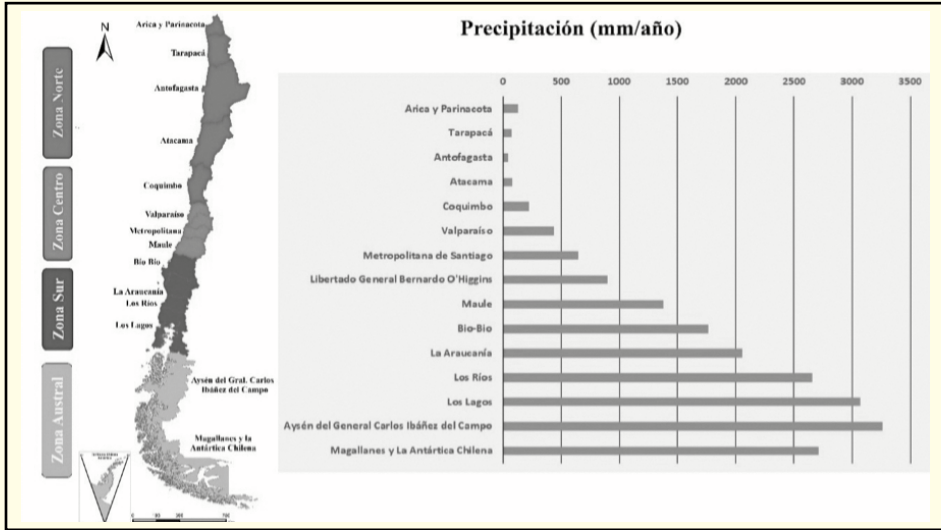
Zona Norte
Zona Centro
Zona Sur
Zona Austral

N

Arica y Parinacota
Tarapacá
Antofagasta
Atacama
Coquimbo
Valparaíso
Metropolitana
Maule
Bío Bío
La Araucanía
Los Ríos
Los Lagos
Aysén del Gral. Carlos Ibáñez del Campo
Magallanes y la Antártica Chilena

Precipitación (mm/año)

0 500 1000 1500 2000 2500 3000 3500

Arica y Parinacota
Tarapacá
Antofagasta
Atacama
Coquimbo
Valparaíso
Metropolitana de Santiago
Libertado General Bernardo O'Higgins
Maule
Bío-Bío
La Araucanía
Los Ríos
Los Lagos
Aysén del General Carlos Ibáñez del Campo
Magallanes y La Antártica Chilena